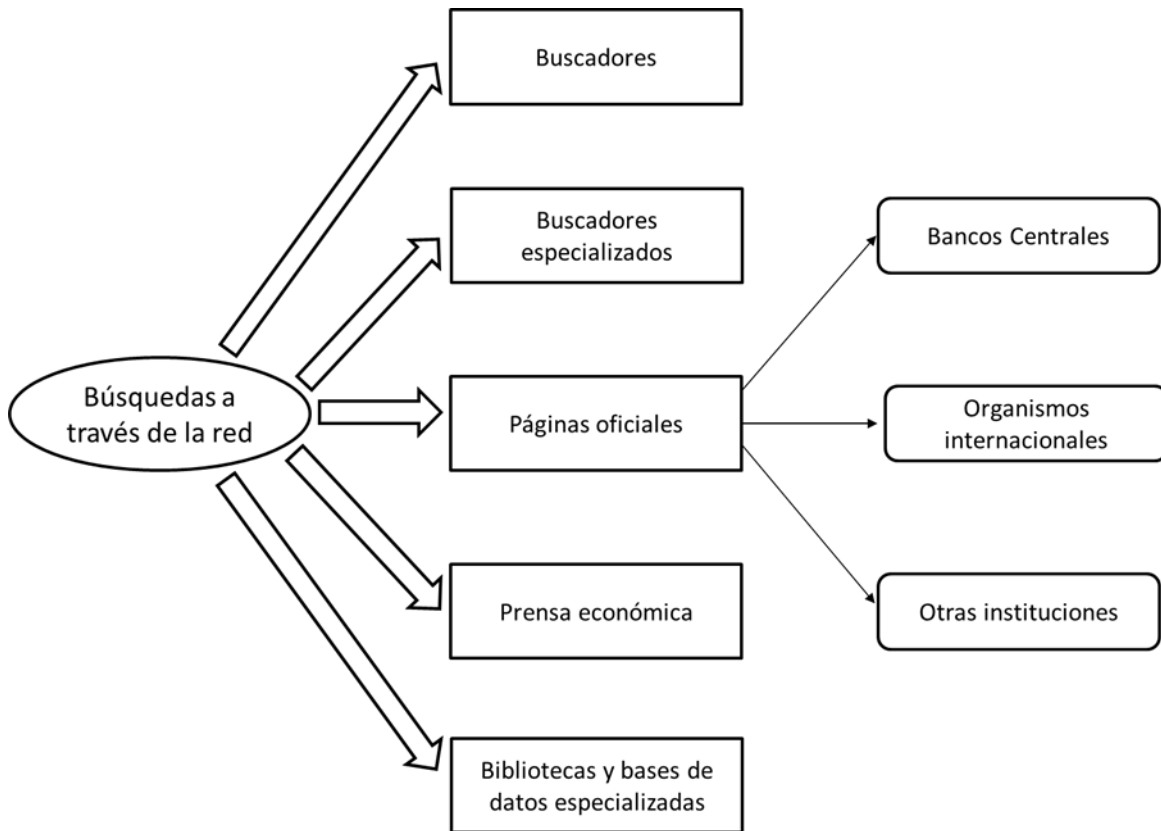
Búsquedas a través de la red

Buscadores

Buscadores especializados

Páginas oficiales

Prensa económica

Bibliotecas y bases de datos especializadas

Bancos Centrales

Organismos internacionales

Otras instituciones